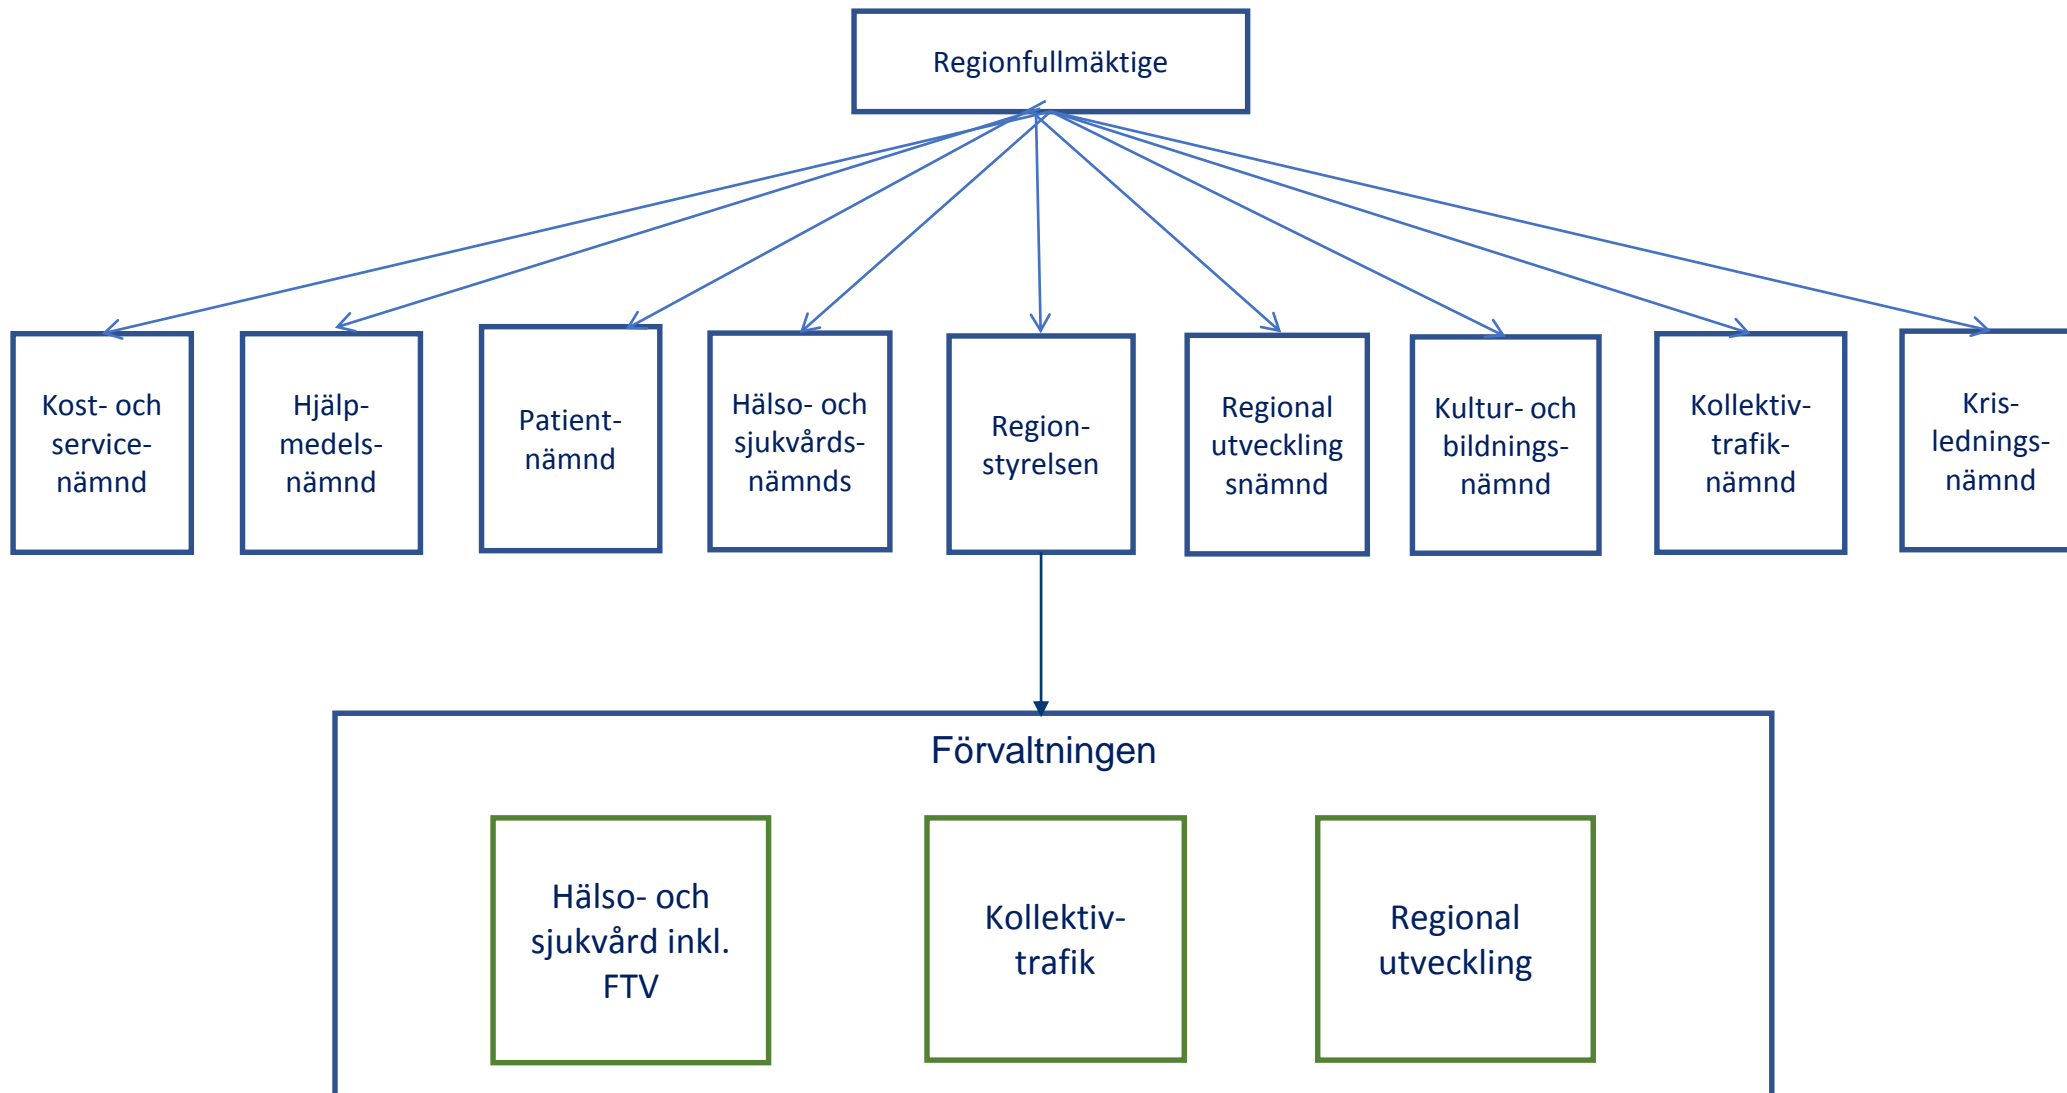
Regionfullmäktige

Kost- och service- nämnd

Hjälp- medels- nämnd

Patient- nämnd

Hälso- och sjukvårds- nämnds

Region- styrelsen

Regional utveckling snämnd

Kultur- och bildnings- nämnd

Kollektiv- trafik- nämnd

Kris- lednings- nämnd

Förvaltningen

Hälso- och sjukvård inkl. FTV

Kollektiv- trafik

Regional utveckling